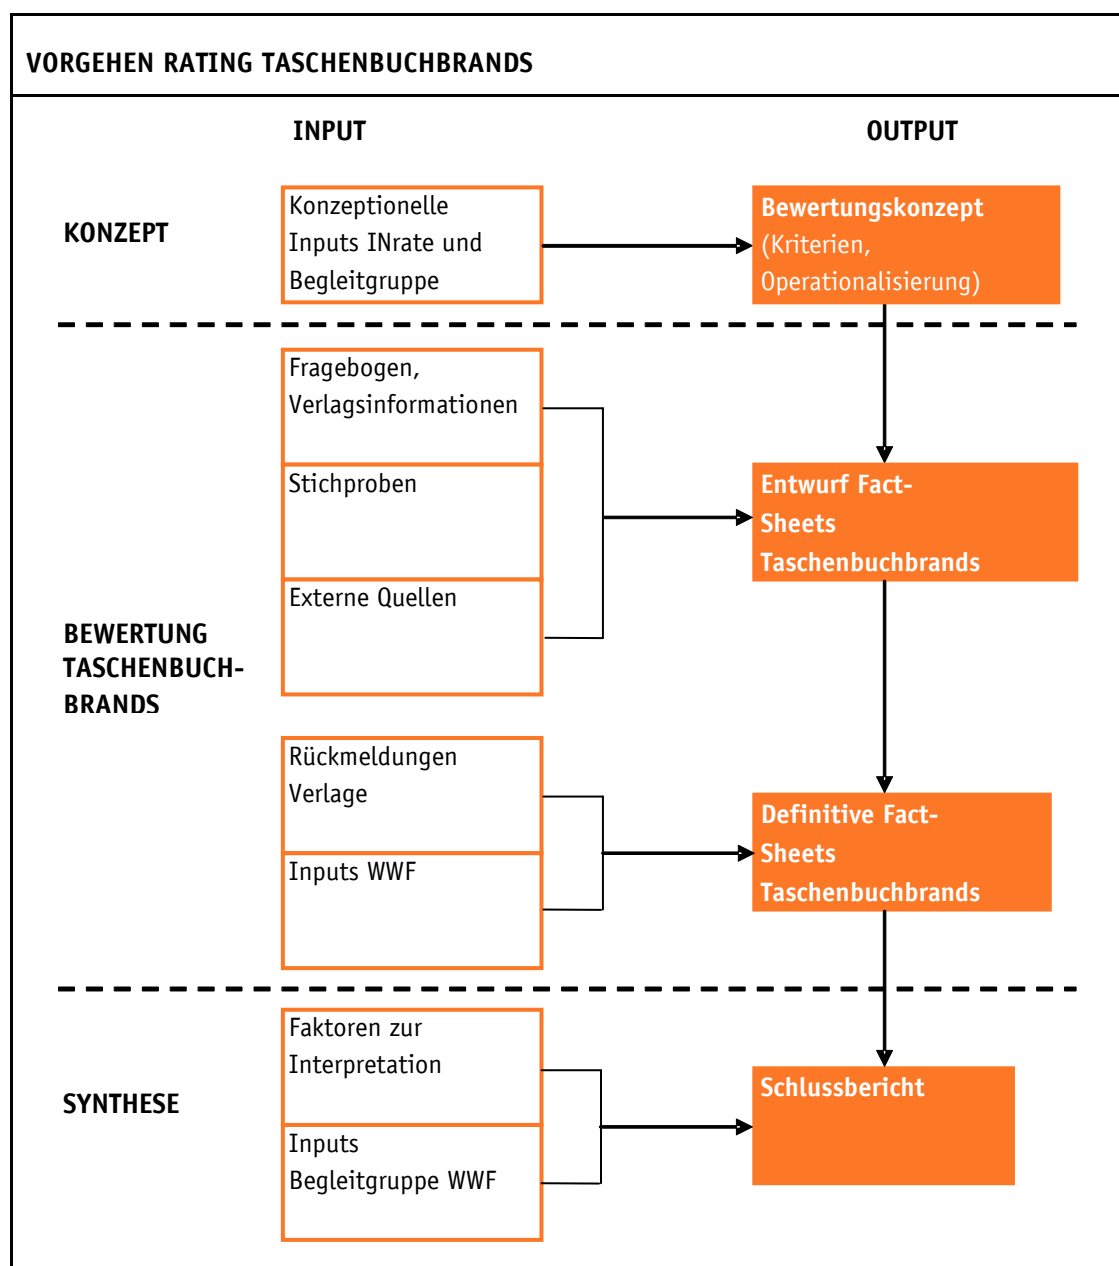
VORGEHEN RATING TASCHENBUCHBRANDS

INPUT

OUTPUT

KONZEPT

Konzeptionelle Inputs INrate und Begleitgruppe

Bewertungskonzept (Kriterien, Operationalisierung)

Fragebogen, Verlagsinformationen

Stichproben

Externe Quellen

Entwurf Fact-Sheets Taschenbuchbrands

BEWERTUNG TASCHENBUCH-BRANDS

Rückmeldungen Verlage

Inputs WWF

Definitive Fact-Sheets Taschenbuchbrands

SYNTHESE

Faktoren zur Interpretation

Inputs Begleitgruppe WWF

Schlussbericht